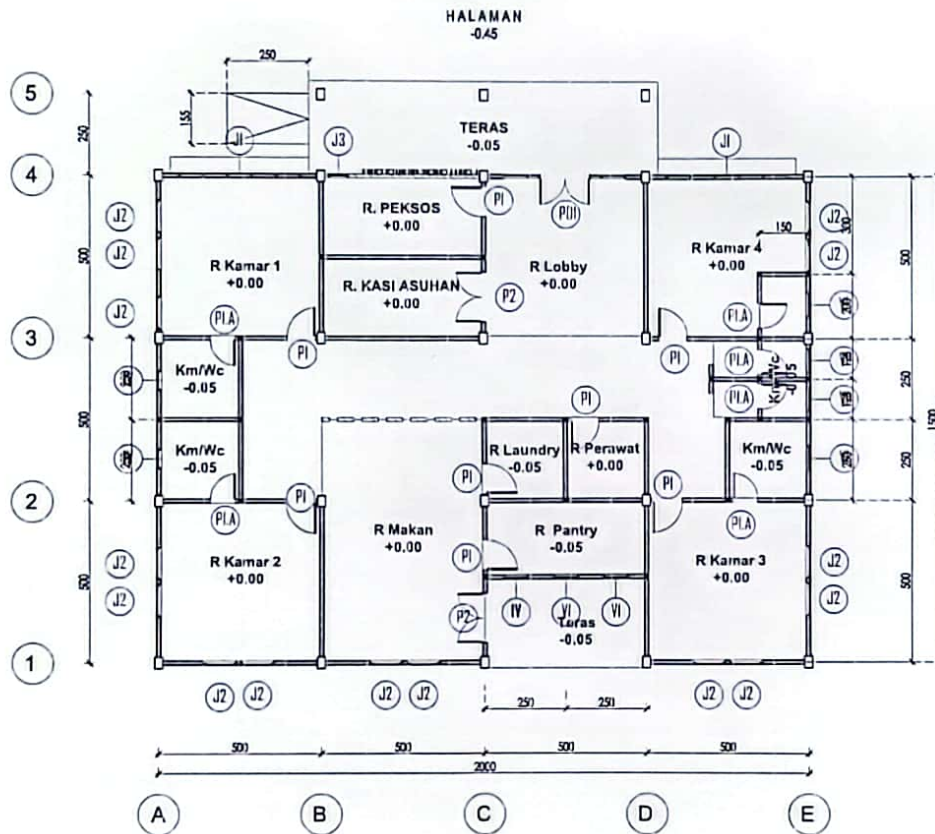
HALAMAN
-0.45

250
155
J1
J3
TERAS
-0.05
J1

5
4
3
2
1

250
500
500
500

J2
J2
J2
R Kamar 1
+0.00
R. PEKSOS
+0.00
P1
P(II)
R Lobby
+0.00
R. KASI ASUHAN
+0.00
P2
R Kamar 4
+0.00
150
J2
J2
300
500
200
P1.A
P1
P1
P1.A
P1.A
P1.A
Km/Wc
-0.05
Km/Wc
-0.05
Km/Wc
-0.05
Km/Wc
-0.05
P1
R Laundry
-0.05
R Perawat
+0.00
P1
P1
P1
P1.A
P1.A
R Makan
+0.00
R Pantry
-0.05
P1
R Kamar 2
+0.00
R Kamar 3
+0.00
J2
J2
J2
J2
P2
IV
VI
VI
Teras
-0.05
250
250
1500

J2 J2
J2 J2
J2 J2
250
250
500
500
500
500
2000

A
B
C
D
E